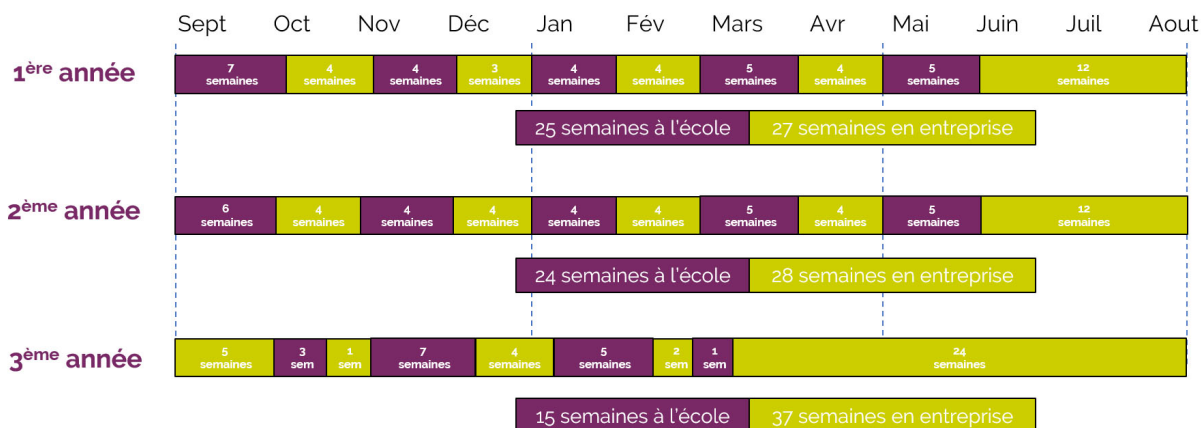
Sept Oct Nov Déc Jan Fév Mars Avr Mai Juin Juil Aout

1ère année

7 semaines | 4 semaines | 4 semaines | 3 semaines | 4 semaines | 4 semaines | 5 semaines | 4 semaines | 5 semaines | 12 semaines

25 semaines à l'école | 27 semaines en entreprise

2ème année

6 semaines | 4 semaines | 4 semaines | 4 semaines | 4 semaines | 4 semaines | 5 semaines | 4 semaines | 5 semaines | 12 semaines

24 semaines à l'école | 28 semaines en entreprise

3ème année

5 semaines | 3 sem | 1 sem | 7 semaines | 4 semaines | 5 semaines | 2 sem | 1 sem | 24 semaines

15 semaines à l'école | 37 semaines en entreprise